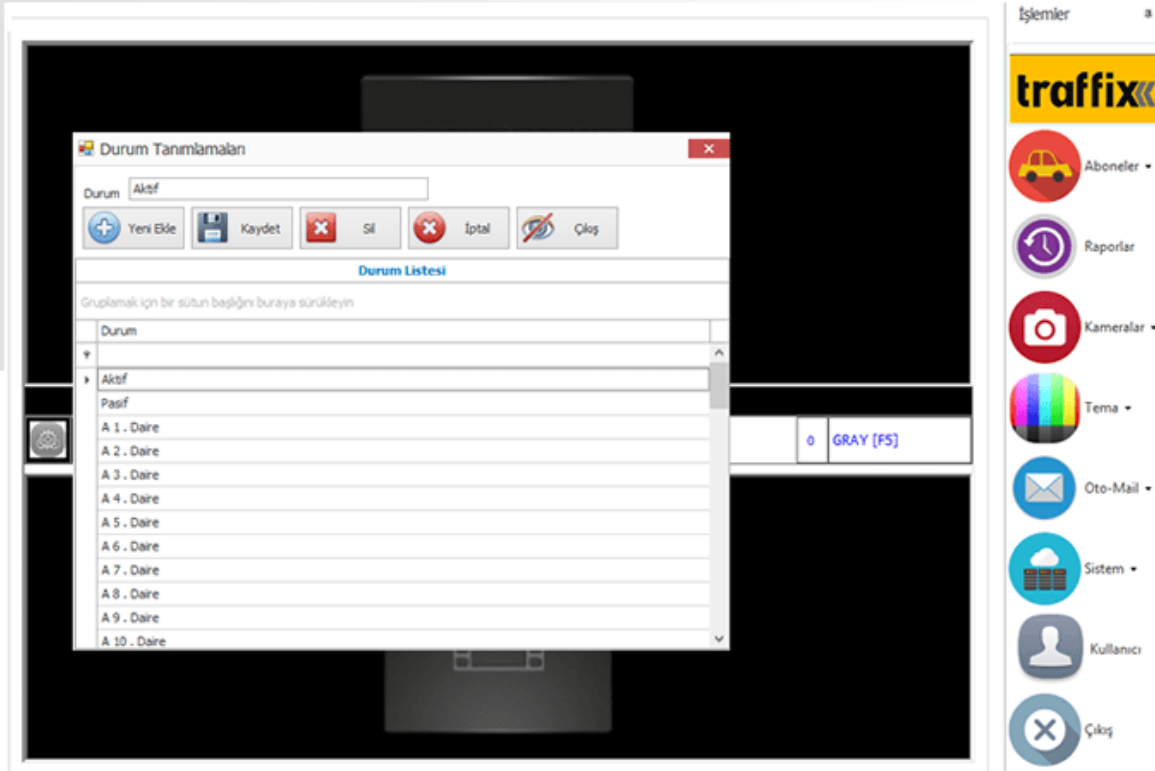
Durum Tanımlamaları

Durum Aktif

Yeni Ekle
Kaydet
Sil
İptal
Çıkış

Durum Listesi

Gruplamak için bir sütun başlığını buraya sürükleyin

| Durum |
|---|
| Aktif |
| Pasif |
| A 1 . Daire |
| A 2 . Daire |
| A 3 . Daire |
| A 4 . Daire |
| A 5 . Daire |
| A 6 . Daire |
| A 7 . Daire |
| A 8 . Daire |
| A 9 . Daire |
| A 10 . Daire |

0 GRAY [FS]

İşlemler

traffix

Aboneler
Raporlar
Kameralar
Tema
Oto-Mail
Sistem
Kullanıcı
Çıkış